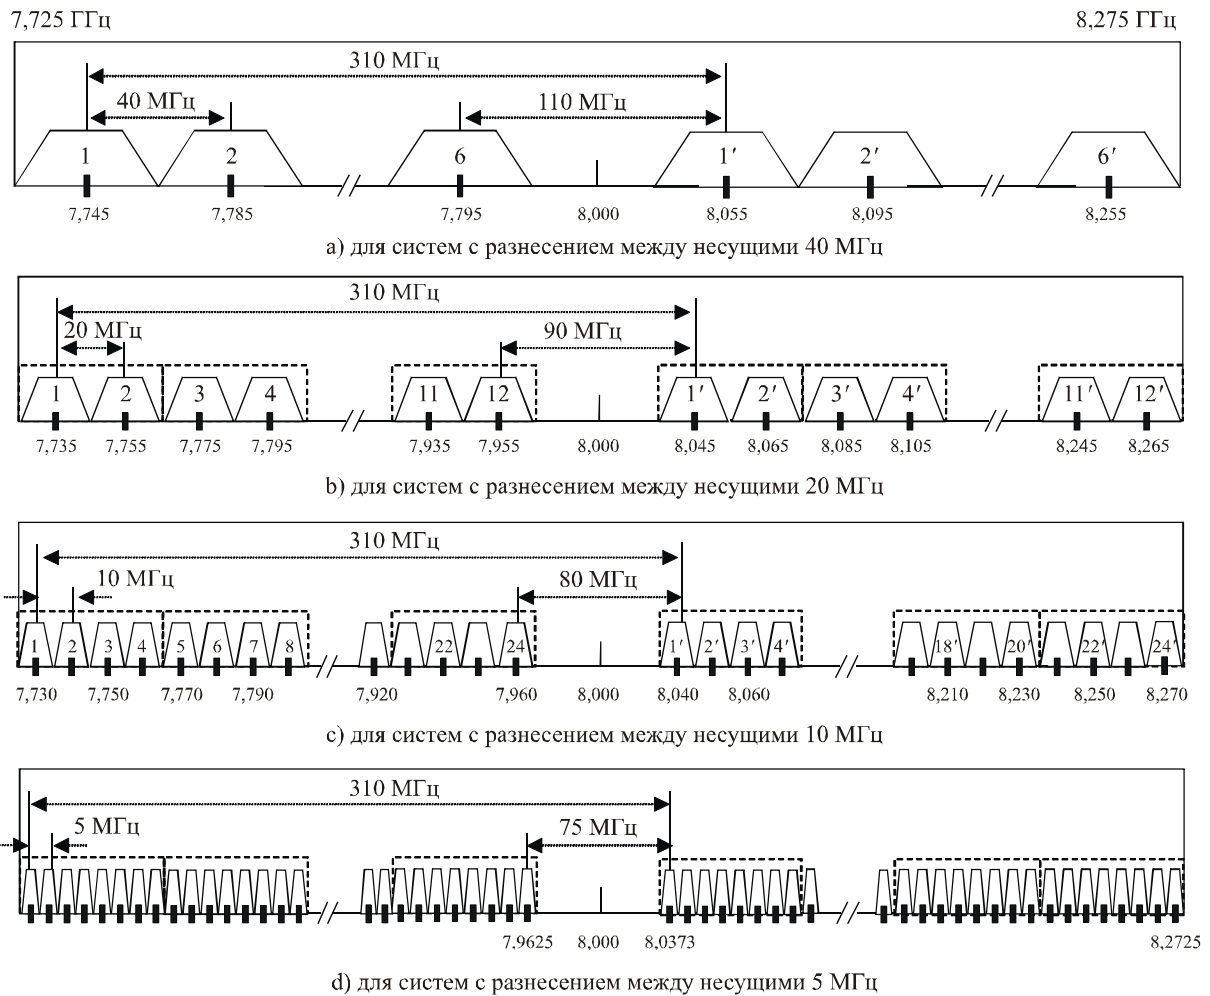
7,725 ГГц

8,275 ГГц

310 МГц

40 МГц

110 МГц

1 2 6 1′ 2′ 6′

7,745 7,785 7,795 8,000 8,055 8,095 8,255

a) для систем с разнесением между несущими 40 МГц

310 МГц

20 МГц

90 МГц

1 2 3 4 11 12 1′ 2′ 3′ 4′ 11′ 12′

7,735 7,755 7,775 7,795 7,935 7,955 8,000 8,045 8,065 8,085 8,105 8,245 8,265

b) для систем с разнесением между несущими 20 МГц

310 МГц

10 МГц

80 МГц

1 2 3 4 5 6 7 8 22 24 1′ 2′ 3′ 4′ 18′ 20′ 22′ 24′

7,730 7,750 7,770 7,790 7,920 7,960 8,000 8,040 8,060 8,210 8,230 8,250 8,270

c) для систем с разнесением между несущими 10 МГц

310 МГц

5 МГц

75 МГц

7,9625 8,000 8,0373 8,2725

d) для систем с разнесением между несущими 5 МГц